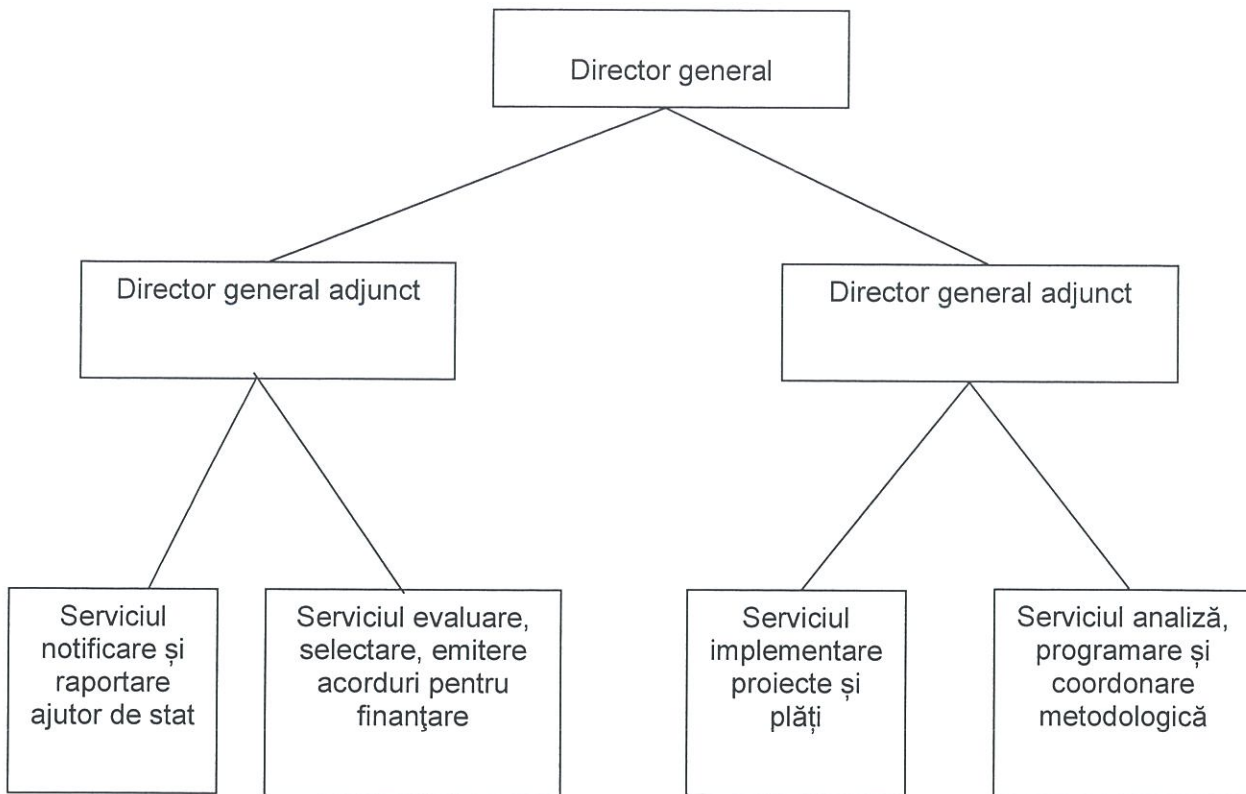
Director general

Director general adjunct

Director general adjunct

Serviciul notificare și raportare ajutor de stat

Serviciul evaluare, selectare, emitere acorduri pentru finanţare

Serviciul implementare proiecte și plăți

Serviciul analiză, programare și coordonare metodologică